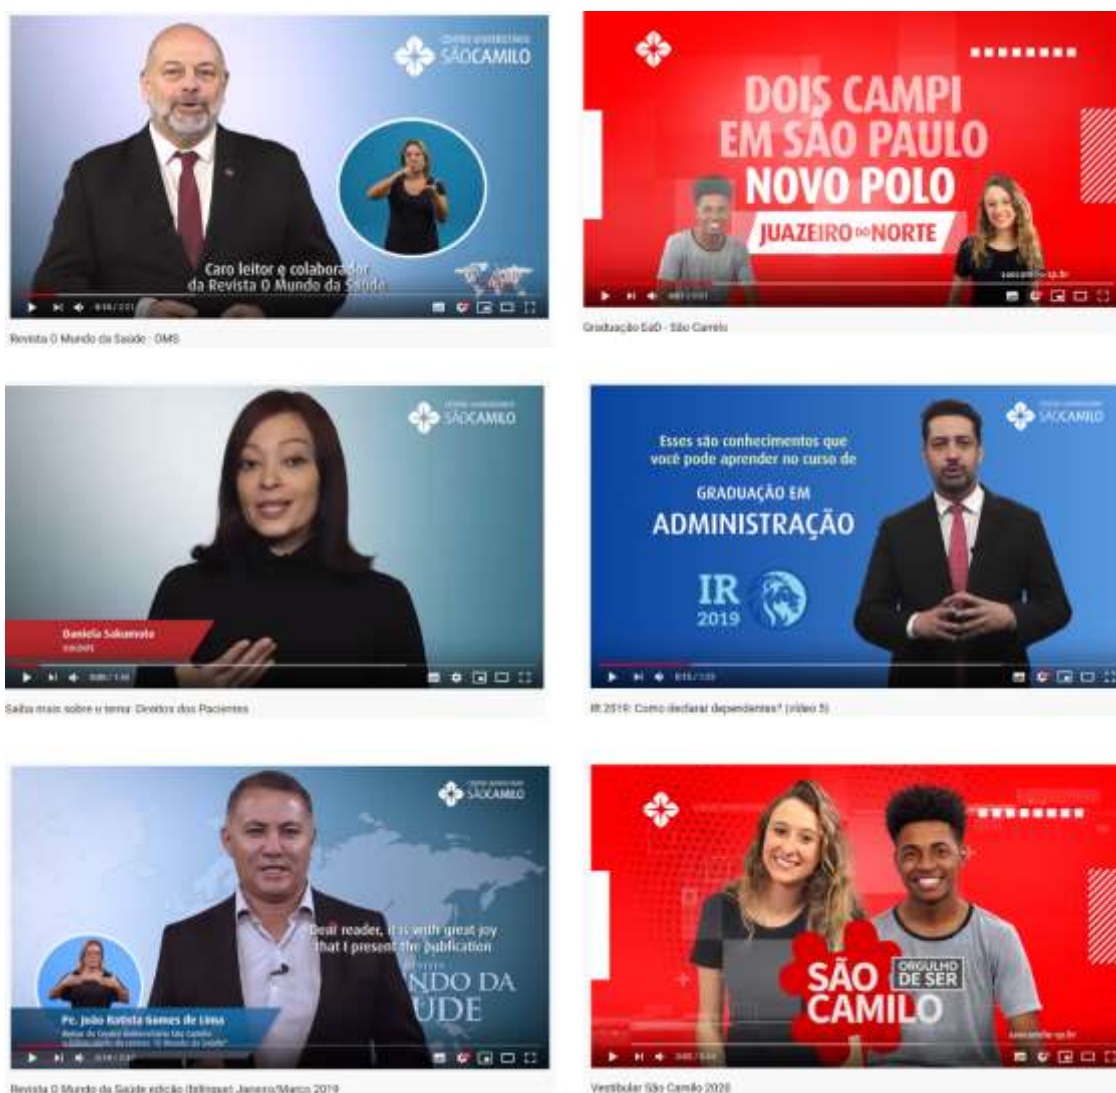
CENTRO UNIVERSITÁRIO SÃO CAMILO

Caro leitor e colaborador da Revista O Mundo da Saúde

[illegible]

Revista O Mundo da Saúde - OMS

DOIS CAMPI EM SÃO PAULO NOVO POLO JUAZEIRO DO NORTE

saocamilo-sp.br

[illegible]

Graduação EaD - São Camilo

CENTRO UNIVERSITÁRIO SÃO CAMILO

Daniela Sakamoto
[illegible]

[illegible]

Saiba mais sobre o tema: Direitos dos Pacientes

SÃO CAMILO

Esses são conhecimentos que você pode aprender no curso de

GRADUAÇÃO EM ADMINISTRAÇÃO

IR 2019

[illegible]

IR 2019: Como declarar dependentes? (vídeo 5)

CENTRO UNIVERSITÁRIO SÃO CAMILO

Dear reader, it is with great joy that I present the publication

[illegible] NDO DA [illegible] UDE

Pe. João Batista Gomes de Lima
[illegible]

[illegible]

Revista O Mundo da Saúde edição (bilíngue) Janeiro/Março 2019

SÃO CAMILO ORGULHO DE SER

saocamilo-sp.br

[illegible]

Vestibular São Camilo 2020